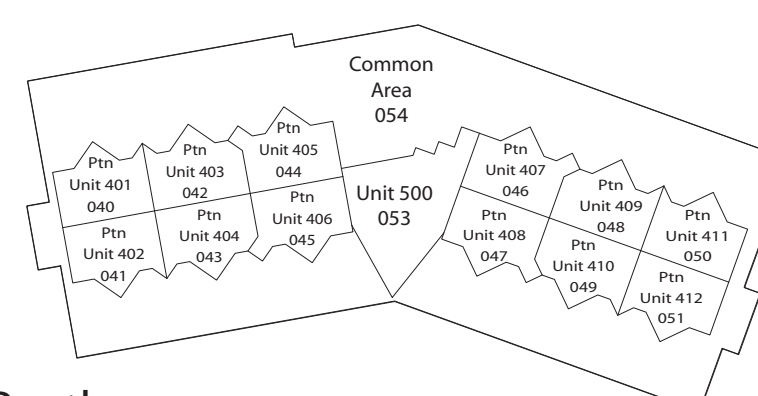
Common Area 054

Ptn Unit 401 040

Ptn Unit 403 042

Ptn Unit 405 044

Ptn Unit 402 041

Ptn Unit 404 043

Ptn Unit 406 045

Unit 500 053

Ptn Unit 407 046

Ptn Unit 409 048

Ptn Unit 408 047

Ptn Unit 410 049

Ptn Unit 411 050

Ptn Unit 412 051

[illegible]